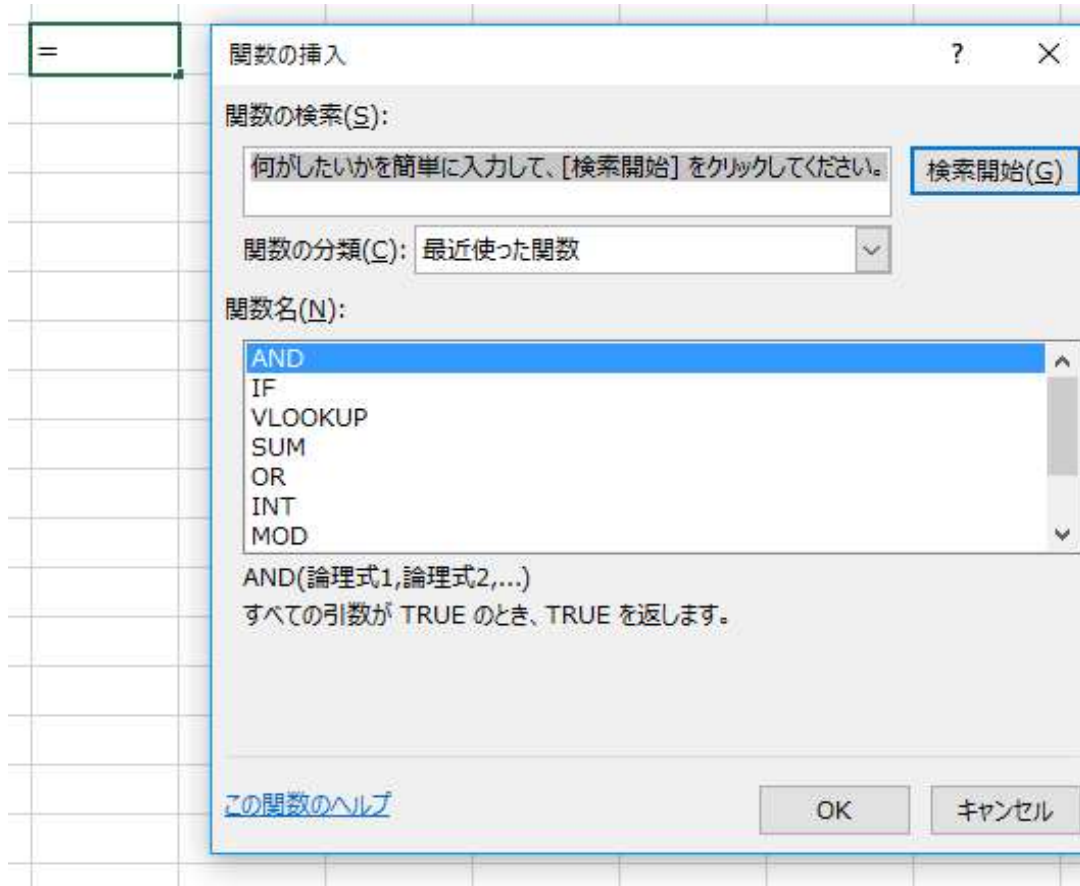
=

関数の挿入

?

×

関数の検索(S):

何がしたいかを簡単に入力して、[検索開始] をクリックしてください。

検索開始(G)

関数の分類(C): 最近使った関数

関数名(N):

AND
IF
VLOOKUP
SUM
OR
INT
MOD

AND(論理式1,論理式2,...)
すべての引数が TRUE のとき、TRUE を返します。

この関数のヘルプ

OK

キャンセル